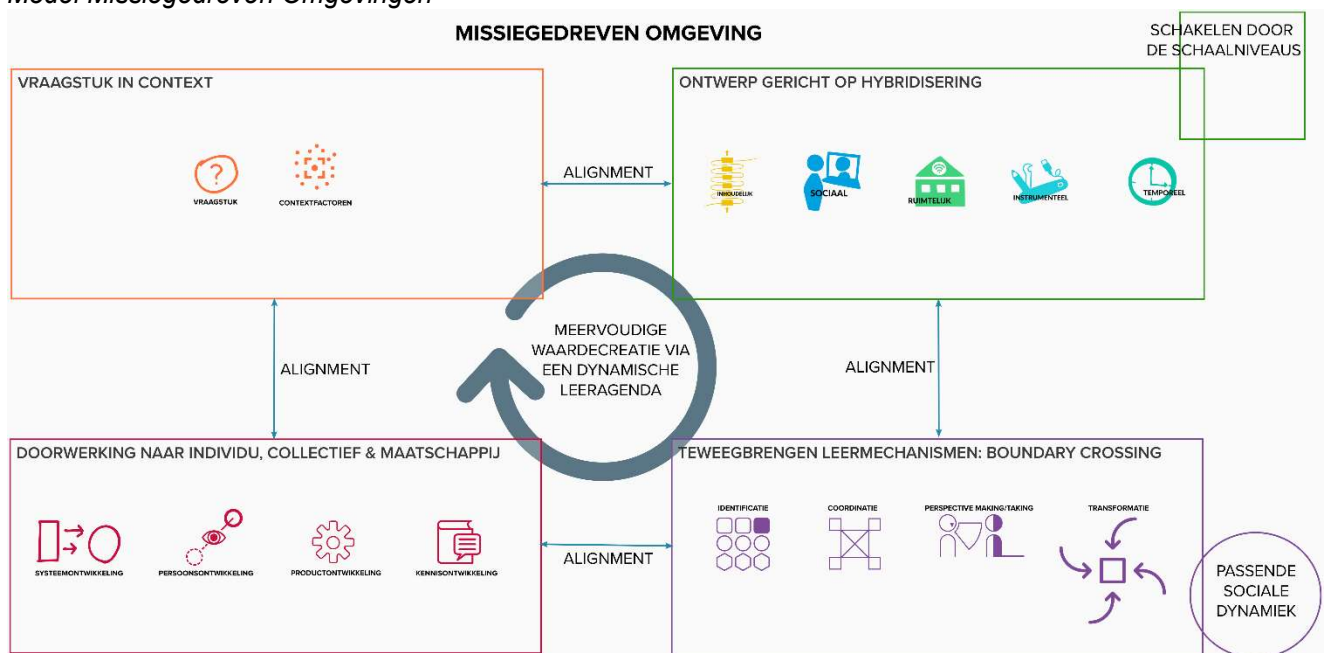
Model Missiegedreven Omgevingen

MISSIEGEDREVEN OMGEVING

SCHAKELEN DOOR DE SCHAALNIVEAUS

VRAAGSTUK IN CONTEXT

VRAAGSTUK

CONTEXTFACTOREN

ALIGNMENT

ONTWERP GERICHT OP HYBRIDISERING

INHOUDELIJK

SOCIAAL

RUIMTELIJK

INSTRUMENTEEL

TEMPOREEL

MEERVOUDIGE WAARDECREATIE VIA EEN DYNAMISCHE LEERAGENDA

ALIGNMENT

ALIGNMENT

DOORWERKING NAAR INDIVIDU, COLLECTIEF & MAATSCHAPPIJ

SYSTEEMONTWIKKELING

PERSOONSONTWIKKELING

PRODUCTONTWIKKELING

KENNISONTWIKKELING

ALIGNMENT

TEWEEGBRENGEN LEERMECHANISMEN: BOUNDARY CROSSING

IDENTIFICATIE

COORDINATIE

PERSPECTIVE MAKING/TAKING

TRANSFORMATIE

PASSENDE SOCIALE DYNAMIEK